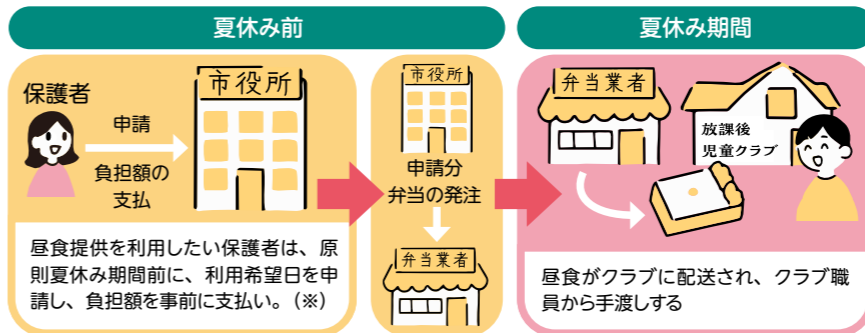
夏休み前

夏休み期間

保護者

申請

負担額の支払

市役所

市役所

申請分弁当の発注

弁当業者

弁当業者

放課後児童クラブ

昼食提供を利用したい保護者は、原則夏休み期間前に、利用希望日を申請し、負担額を事前に支払い。（※）

昼食がクラブに配送され、クラブ職員から手渡しする